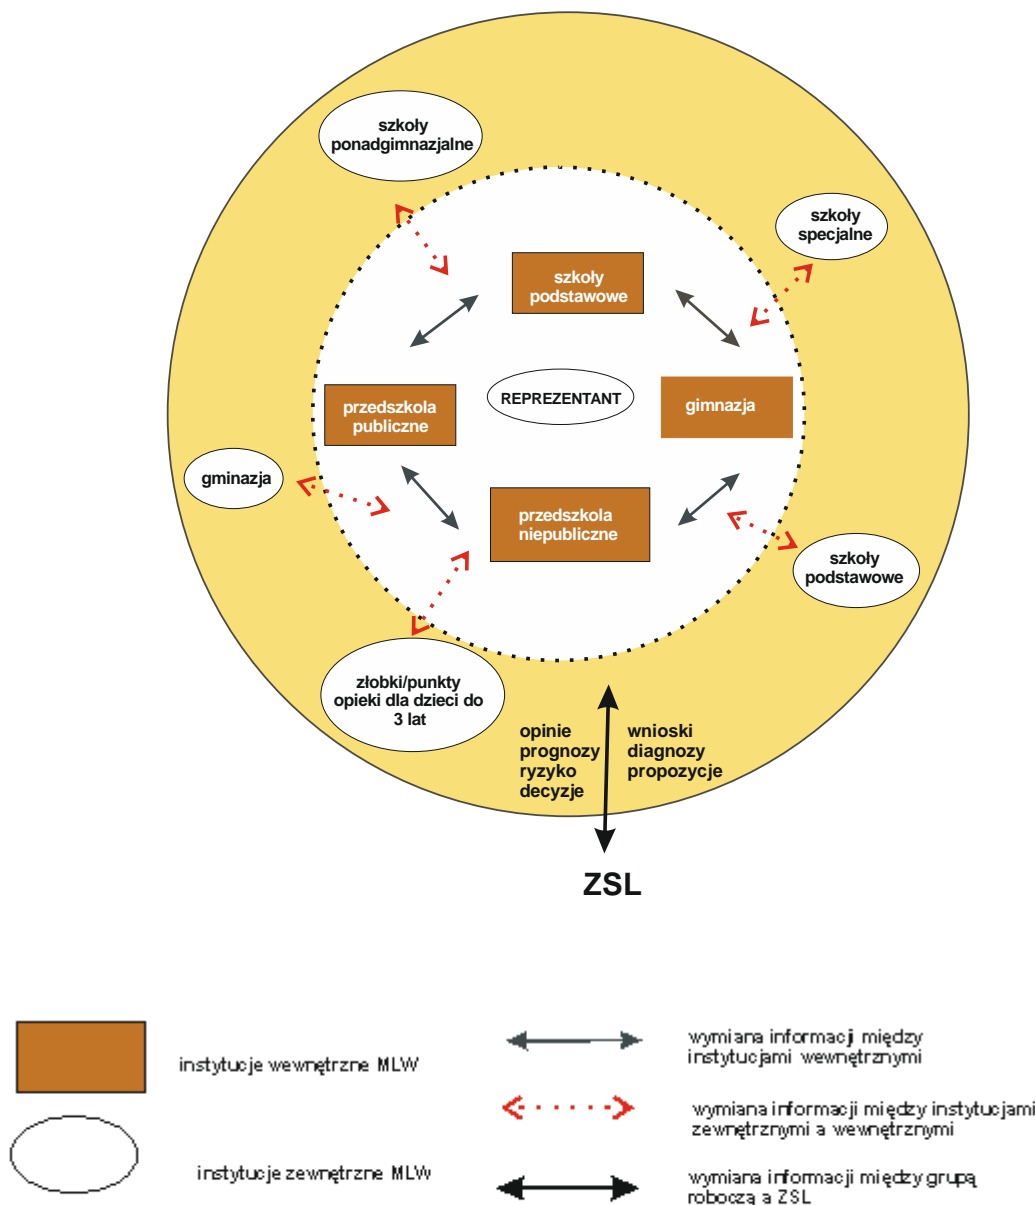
szkoły ponadgimnazjalne

szkoły specjalne

szkoły podstawowe

REPREZENTANT

przedszkola publiczne

gimnazja

gminazja

przedszkola niepubliczne

szkoły podstawowe

złobki/punkty opieki dla dzieci do 3 lat

opinie
prognozy
ryzyko
decyzje

wnioski
diagnozy
propozycje

ZSL

instytucje wewnętrzne MLW

wymiana informacji między instytucjami wewnętrznymi

wymiana informacji między instytucjami zewnętrznymi a wewnętrznymi

instytucje zewnętrzne MLW

wymiana informacji między grupą roboczą a ZSL